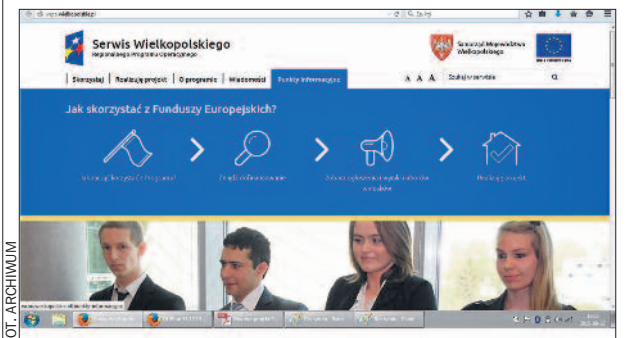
Serwis Wielkopolskiego
Regionalnego Programu Operacyjnego

Skorzystaj | Realizuję projekt | O programie | Wiadomości | Punkty informacyjne

A A A

Szukaj w serwisie

Samorząd Województwa Wielkopolskiego

Jak skorzystać z Funduszy Europejskich?

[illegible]

Znajdź dofinansowanie

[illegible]

Realizuj projekt

FOT. ARCHIWUM